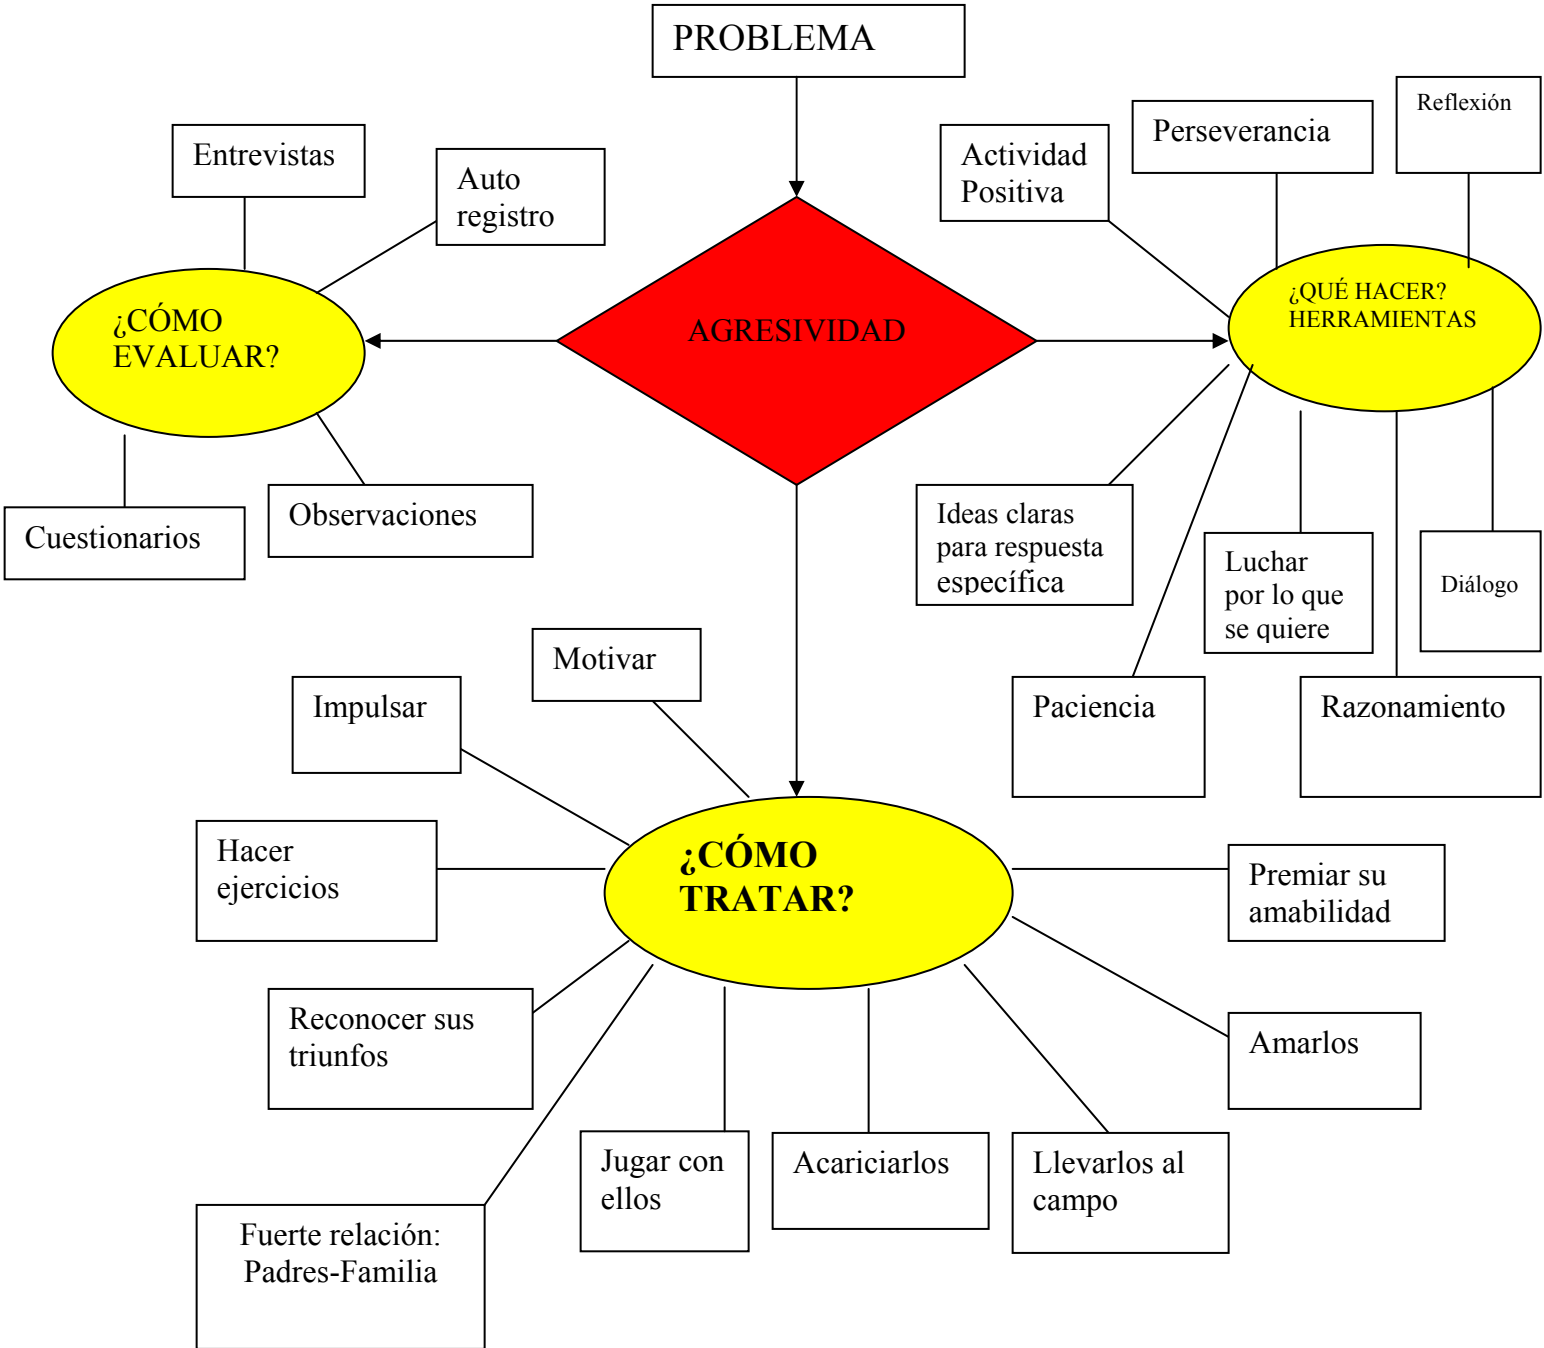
PROBLEMA

AGRESIVIDAD

Entrevistas

Auto registro

¿CÓMO EVALUAR?

Cuestionarios

Observaciones

Actividad Positiva

Perseverancia

Reflexión

¿QUÉ HACER? HERRAMIENTAS

Ideas claras para respuesta específica

Luchar por lo que se quiere

Diálogo

Paciencia

Razonamiento

Motivar

Impulsar

Hacer ejercicios

¿CÓMO TRATAR?

Premiar su amabilidad

Reconocer sus triunfos

Amarlos

Jugar con ellos

Acariciarlos

Llevarlos al campo

Fuerte relación: Padres-Familia